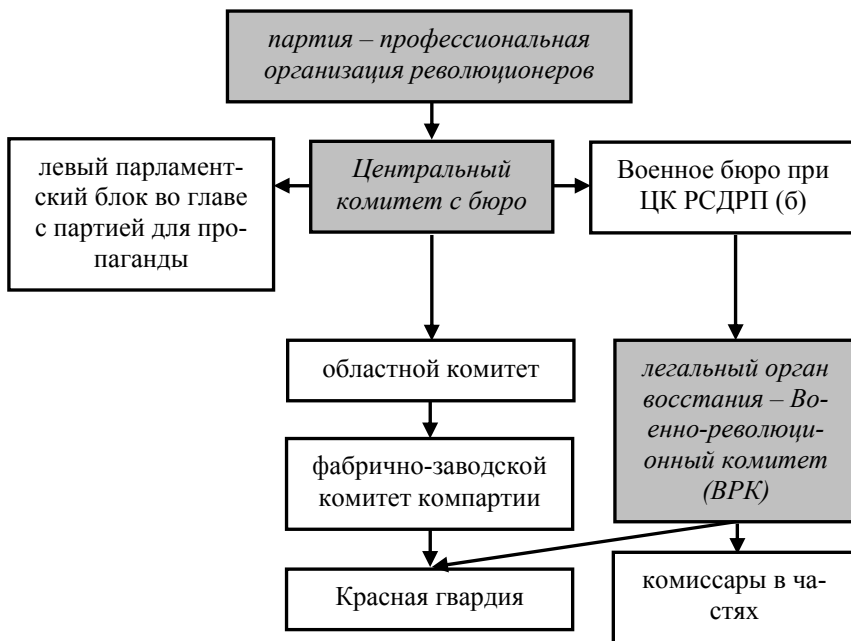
партия – профессиональная организация революционеров

левый парламентский блок во главе с партией для пропаганды

Центральный комитет с бюро

Военное бюро при ЦК РСДРП (б)

областной комитет

легальный орган восстания – Военно-революционный комитет (ВРК)

фабрично-заводской комитет компартии

Красная гвардия

комиссары в частях